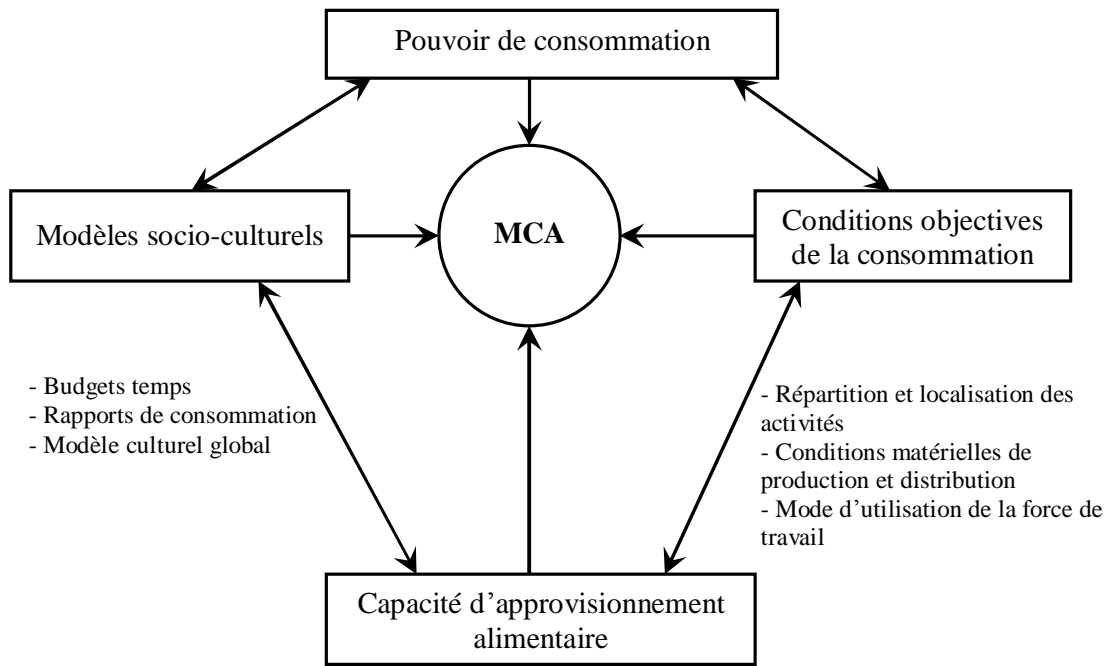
Pouvoir de consommation

Modèles socio-culturels

MCA

Conditions objectives de la consommation

- Budgets temps
- Rapports de consommation
- Modèle culturel global

- Répartition et localisation des activités
- Conditions matérielles de production et distribution
- Mode d'utilisation de la force de travail

Capacité d'approvisionnement alimentaire